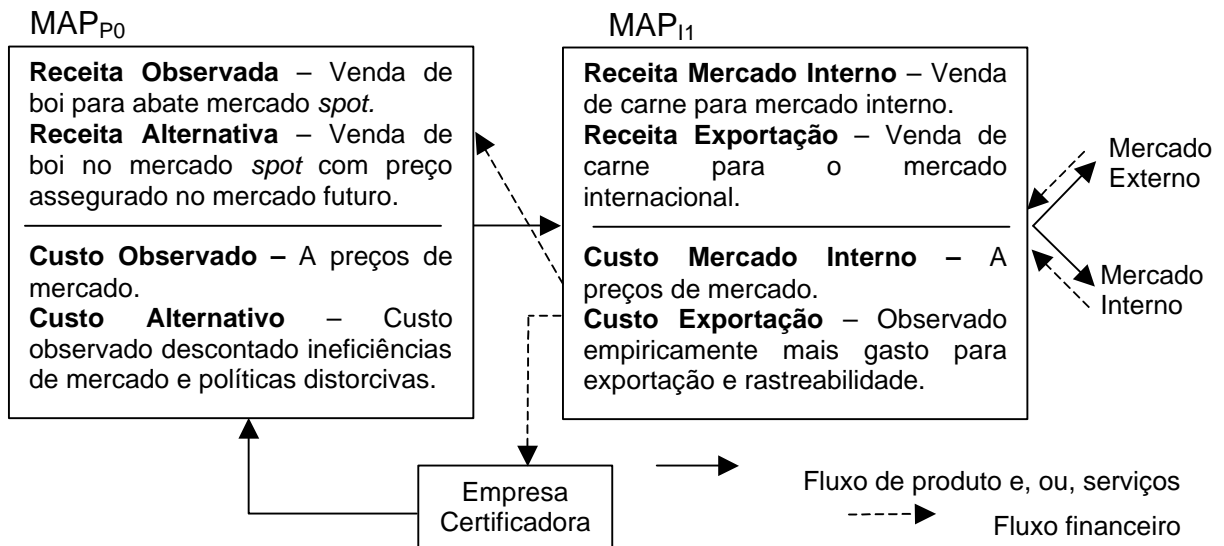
$MAP_{P0}$

**Receita Observada** – Venda de boi para abate mercado *spot.*
**Receita Alternativa** – Venda de boi no mercado *spot* com preço assegurado no mercado futuro.

**Custo Observado –** A preços de mercado.
**Custo Alternativo** – Custo observado descontado ineficiências de mercado e políticas distorcivas.

$MAP_{I1}$

**Receita Mercado Interno** – Venda de carne para mercado interno.
**Receita Exportação** – Venda de carne para o mercado internacional.

**Custo Mercado Interno –** A preços de mercado.
**Custo Exportação** – Observado empiricamente mais gasto para exportação e rastreabilidade.

Mercado Externo

Mercado Interno

Empresa Certificadora

Fluxo de produto e, ou, serviços

Fluxo financeiro